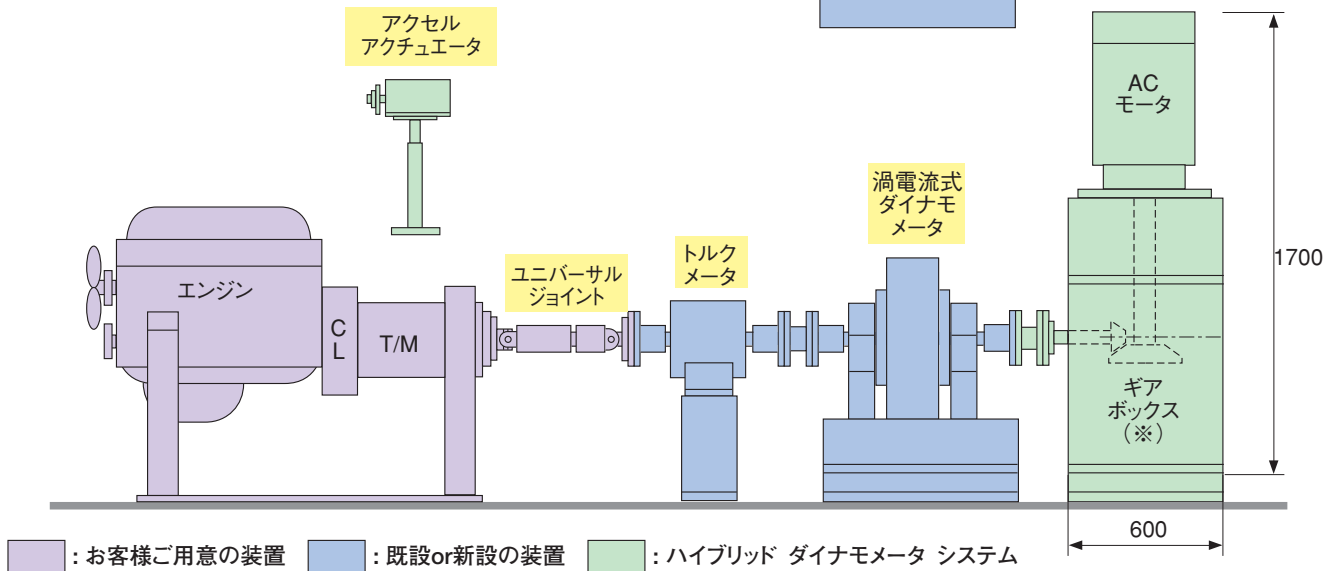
アクセル
アクチュエータ

AC
モータ

1700

渦電流式
ダイナモ
メータ

トルク
メータ

ユニバーサル
ジョイント

エンジン

C
L

T/M

ギア
ボックス
（※）

600

：お客様ご用意の装置

：既設or新設の装置

：ハイブリッド ダイナモメータ システム